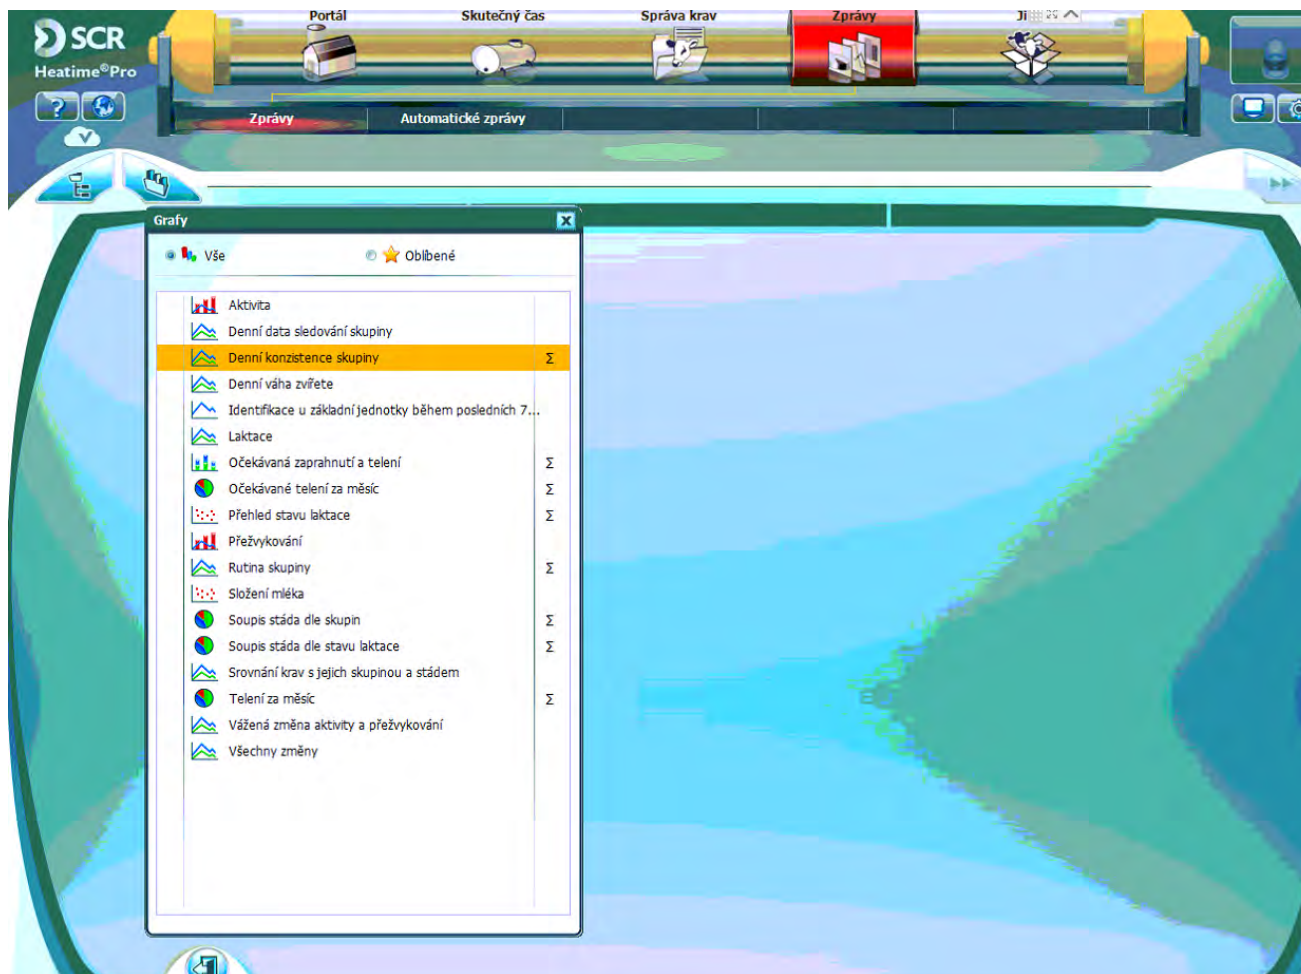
SCR
Heatime®Pro

Portál
Skutečný čas
Správa krav
Zprávy
Ji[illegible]

Zprávy
Automatické zprávy

Grafy

Vše
Oblíbené

Aktivita
Denní data sledování skupiny
Denní konzistence skupiny Σ
Denní váha zvířete
Identifikace u základní jednotky během posledních 7...
Laktace
Očekávaná zaprahnutí a telení Σ
Očekávané telení za měsíc Σ
Přehled stavu laktace Σ
Přežvykování
Rutina skupiny Σ
Složení mléka
Soupis stáda dle skupin Σ
Soupis stáda dle stavu laktace Σ
Srovnání krav s jejich skupinou a stádem
Telení za měsíc Σ
Vážená změna aktivity a přežvykování
Všechny změny